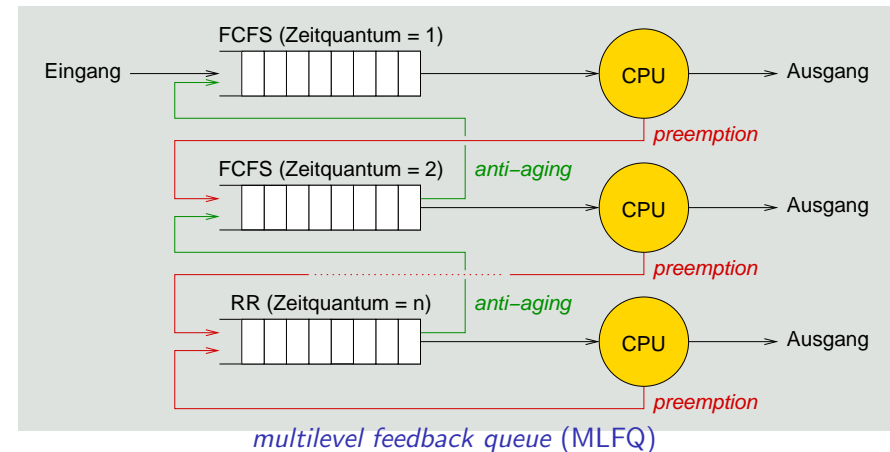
FCFS (Zeitquantum = 1)

Eingang

CPU

Ausgang

preemption

FCFS (Zeitquantum = 2)

anti–aging

CPU

Ausgang

preemption

RR (Zeitquantum = n)

anti–aging

CPU

Ausgang

preemption

multilevel feedback queue (MLFQ)